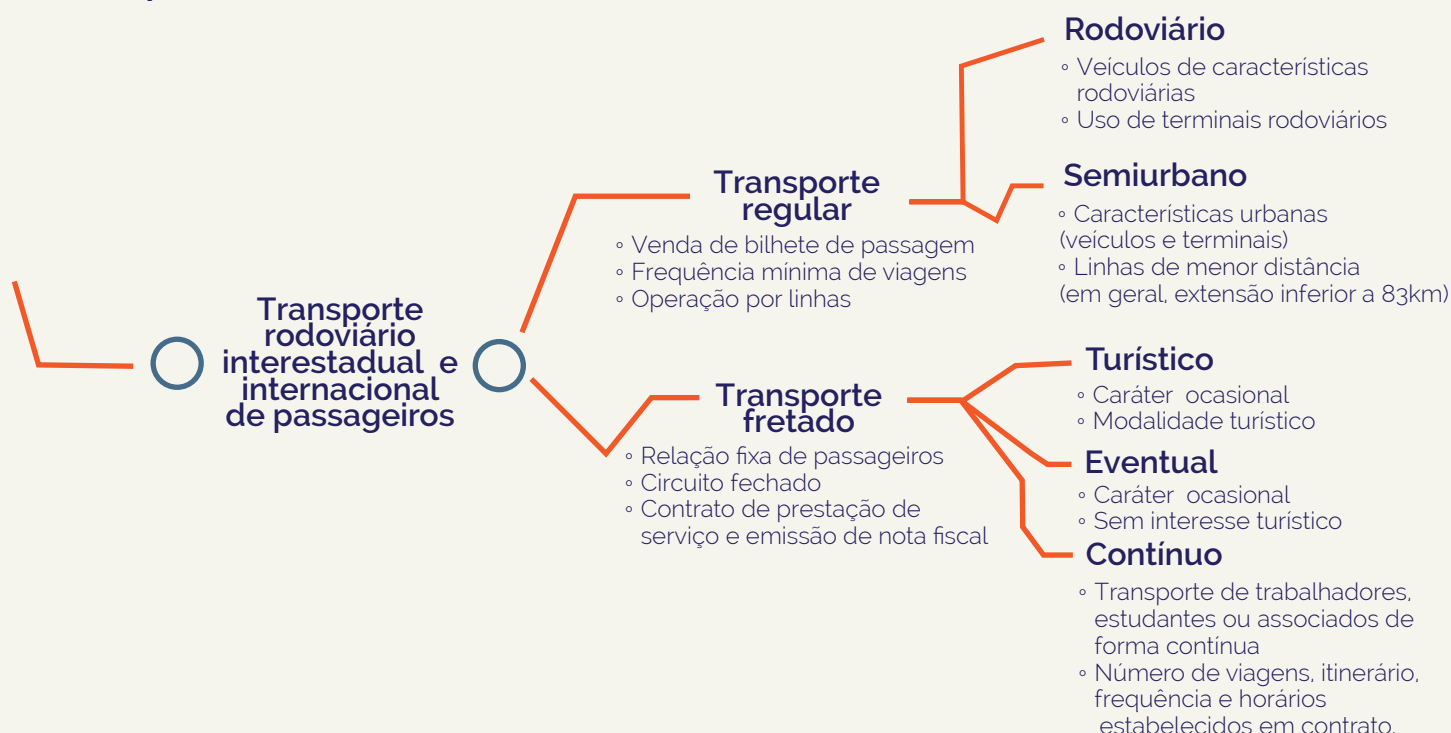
Transporte rodoviário interestadual e internacional de passageiros

Transporte regular
◦ Venda de bilhete de passagem
◦ Frequência mínima de viagens
◦ Operação por linhas

Rodoviário
◦ Veículos de características rodoviárias
◦ Uso de terminais rodoviários

Semiurbano
◦ Características urbanas (veículos e terminais)
◦ Linhas de menor distância (em geral, extensão inferior a 83km)

Transporte fretado
◦ Relação fixa de passageiros
◦ Circuito fechado
◦ Contrato de prestação de serviço e emissão de nota fiscal

Turístico
◦ Caráter ocasional
◦ Modalidade turístico

Eventual
◦ Caráter ocasional
◦ Sem interesse turístico

Contínuo
◦ Transporte de trabalhadores, estudantes ou associados de forma contínua
◦ Número de viagens, itinerário, frequência e horários estabelecidos em contrato.